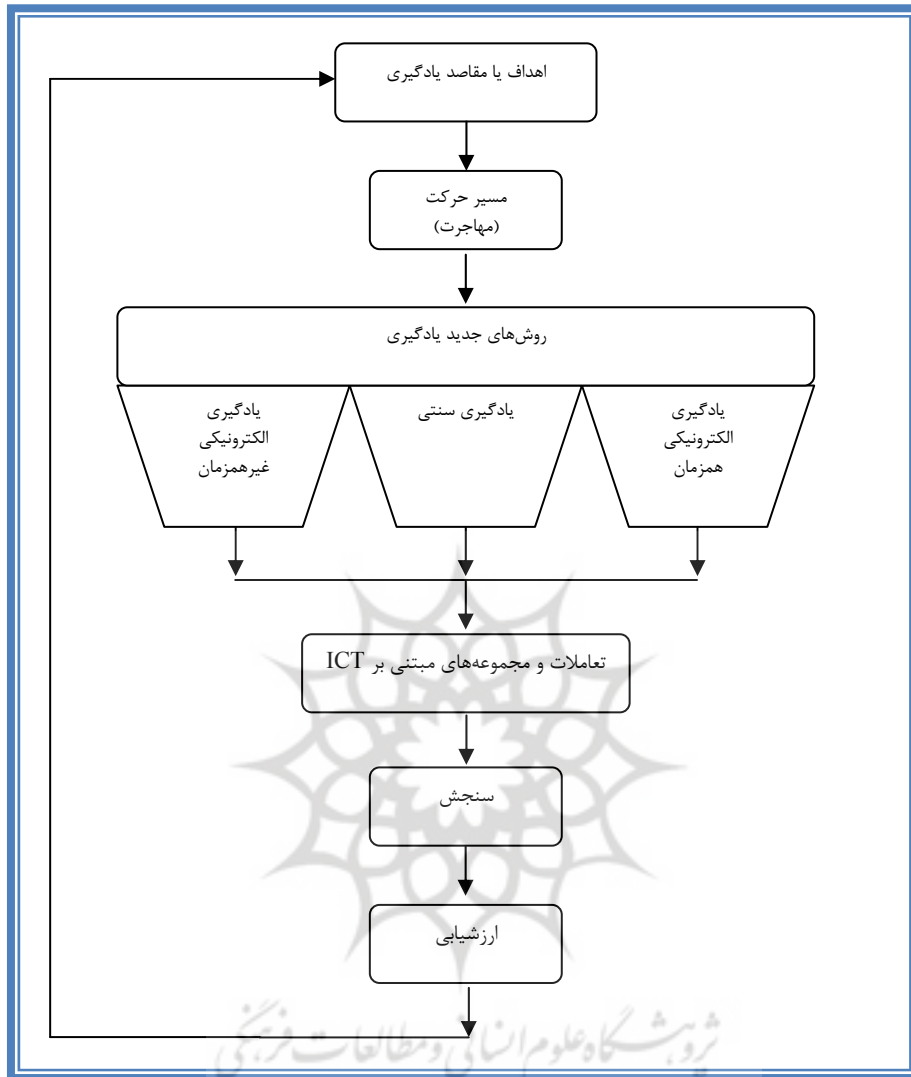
اهداف یا مقاصد یادگیری

مسیر حرکت
(مهاجرت)

روش‌های جدید یادگیری

یادگیری
الکترونیکی
همزمان

یادگیری سنتی

یادگیری
الکترونیکی
غیرهمزمان

تعاملات و مجموعه‌های مبتنی بر ICT

سنجش

ارزشیابی

پژوهشگاه علوم انسانی و مطالعات فرهنگی